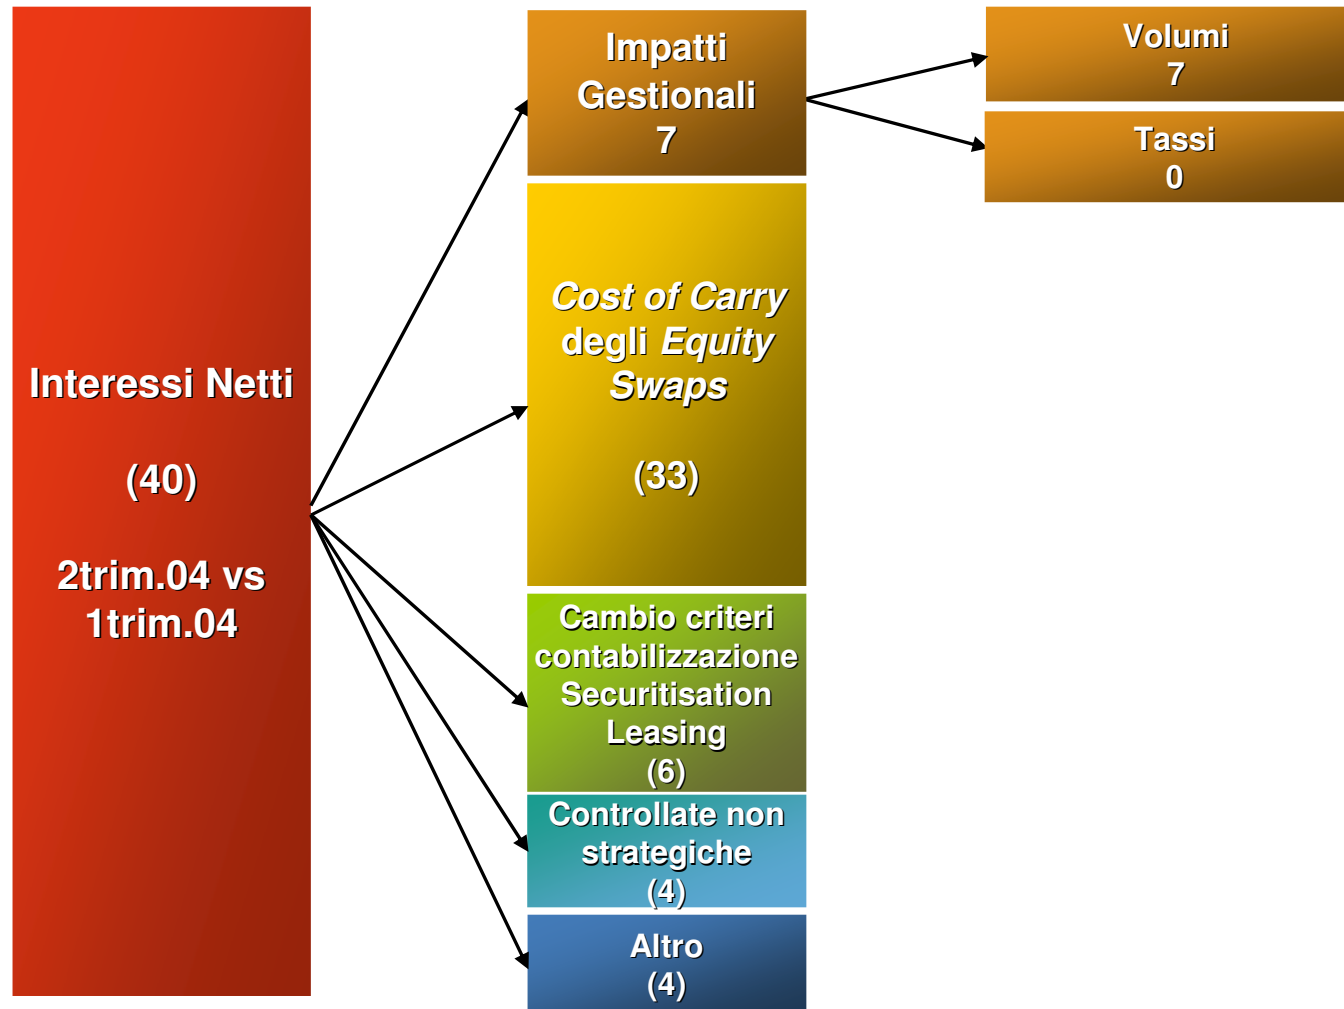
Interessi Netti

(40)

2trim.04 vs 1trim.04

Impatti Gestionali
7

Volumi
7

Tassi
0

Cost of Carry degli Equity Swaps

(33)

Cambio criteri contabilizzazione Securitisation Leasing
(6)

Controllate non strategiche
(4)

Altro
(4)